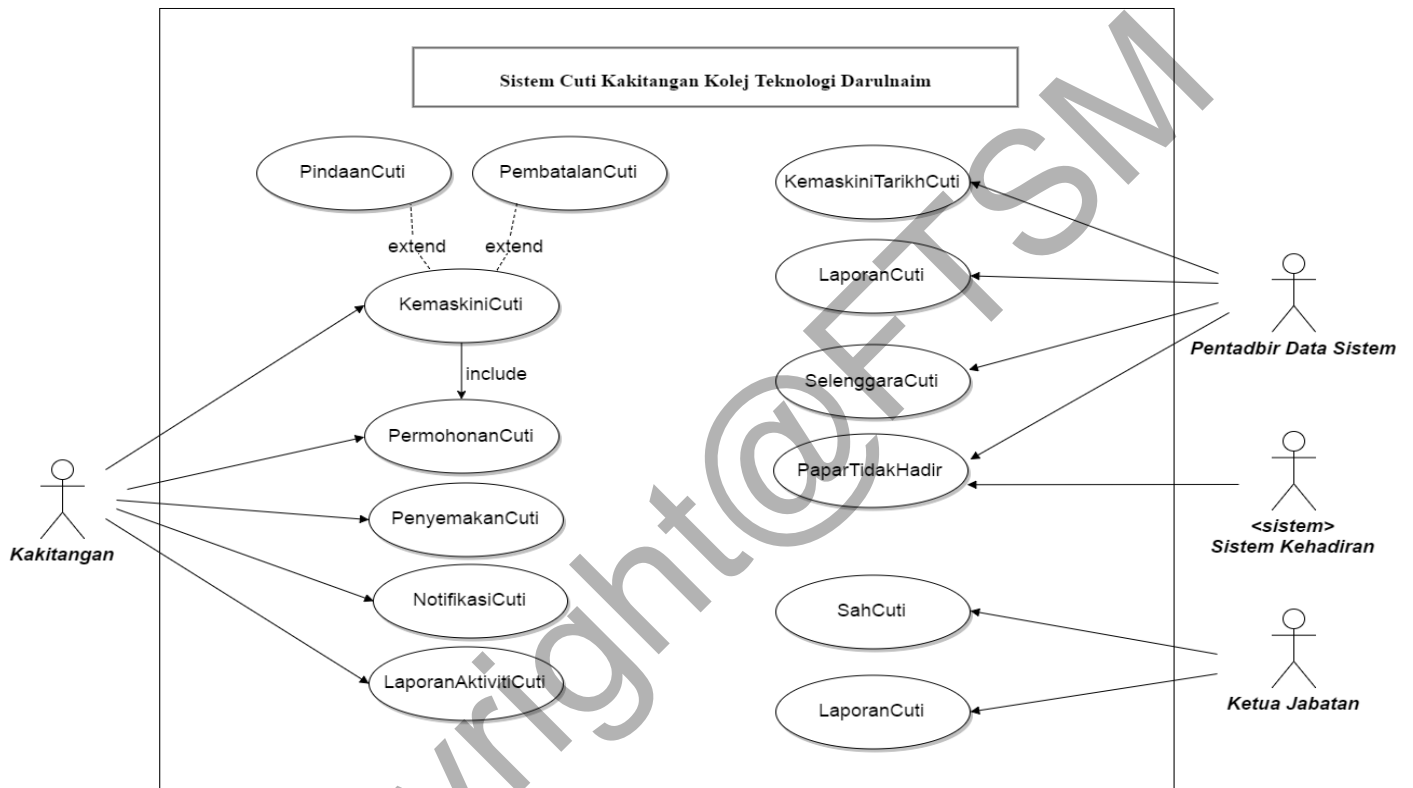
Sistem Cuti Kakitangan Kolej Teknologi Darulnaim

PindaanCuti

PembatalanCuti

extend

extend

KemaskiniCuti

include

PermohonanCuti

PenyemakanCuti

NotifikasiCuti

LaporanAktivitiCuti

Kakitangan

KemaskiniTarikhCuti

LaporanCuti

SelenggaraCuti

PaparTidakHadir

SahCuti

LaporanCuti

Pentadbir Data Sistem

<sistem>
Sistem Kehadiran

Ketua Jabatan

Copyright@FTSM